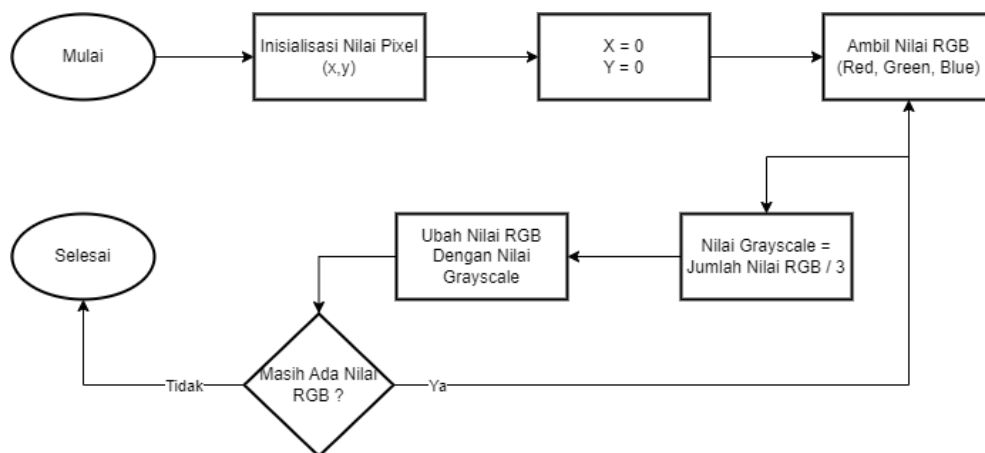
Mulai

Inisialisasi Nilai Pixel (x,y)

X = 0
Y = 0

Ambil Nilai RGB (Red, Green, Blue)

Nilai Grayscale = Jumlah Nilai RGB / 3

Ubah Nilai RGB Dengan Nilai Grayscale

Masih Ada Nilai RGB ?

Ya

Tidak

Selesai